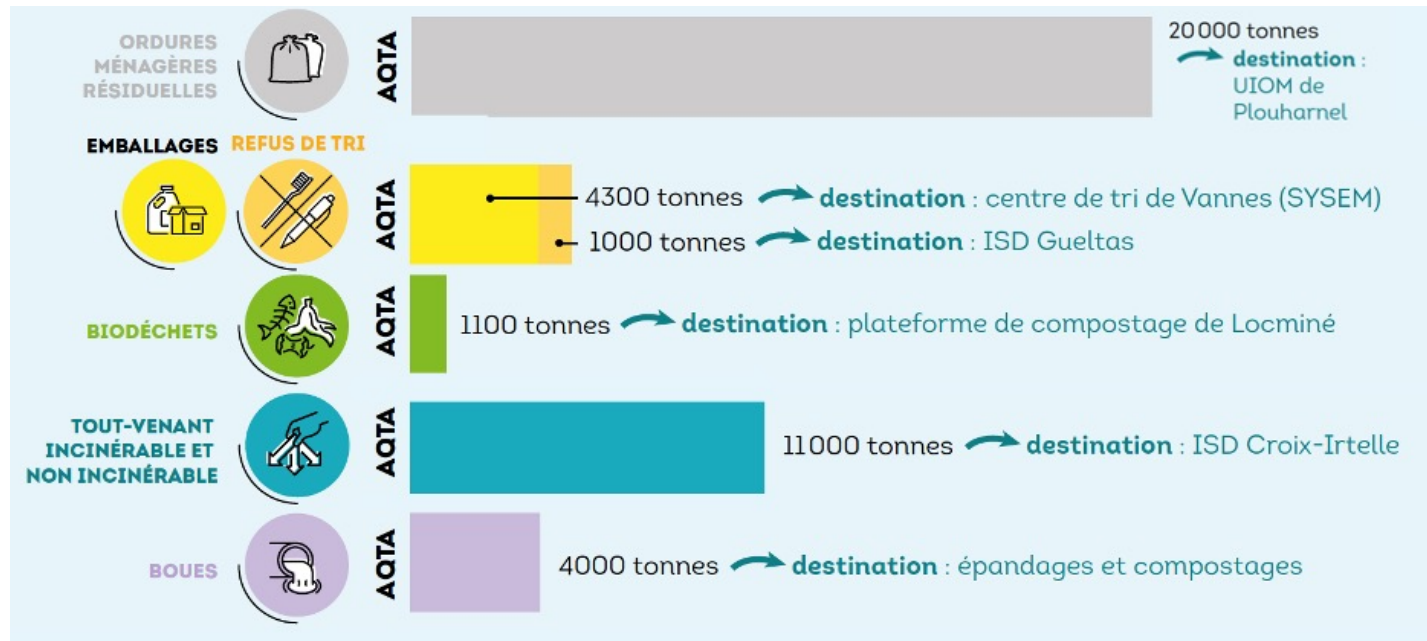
ORDURES MÉNAGÈRES RÉSIDUELLES

AQTA

20 000 tonnes
destination : UIOM de Plouharnel

EMBALLAGES REFUS DE TRI

AQTA

4300 tonnes destination : centre de tri de Vannes (SYSEM)
1000 tonnes destination : ISD Gueltas

BIODÉCHETS

AQTA

1100 tonnes destination : plateforme de compostage de Locminé

TOUT-VENANT INCINÉRABLE ET NON INCINÉRABLE

AQTA

11000 tonnes destination : ISD Croix-Irtelle

BOUES

AQTA

4000 tonnes destination : épandages et compostages